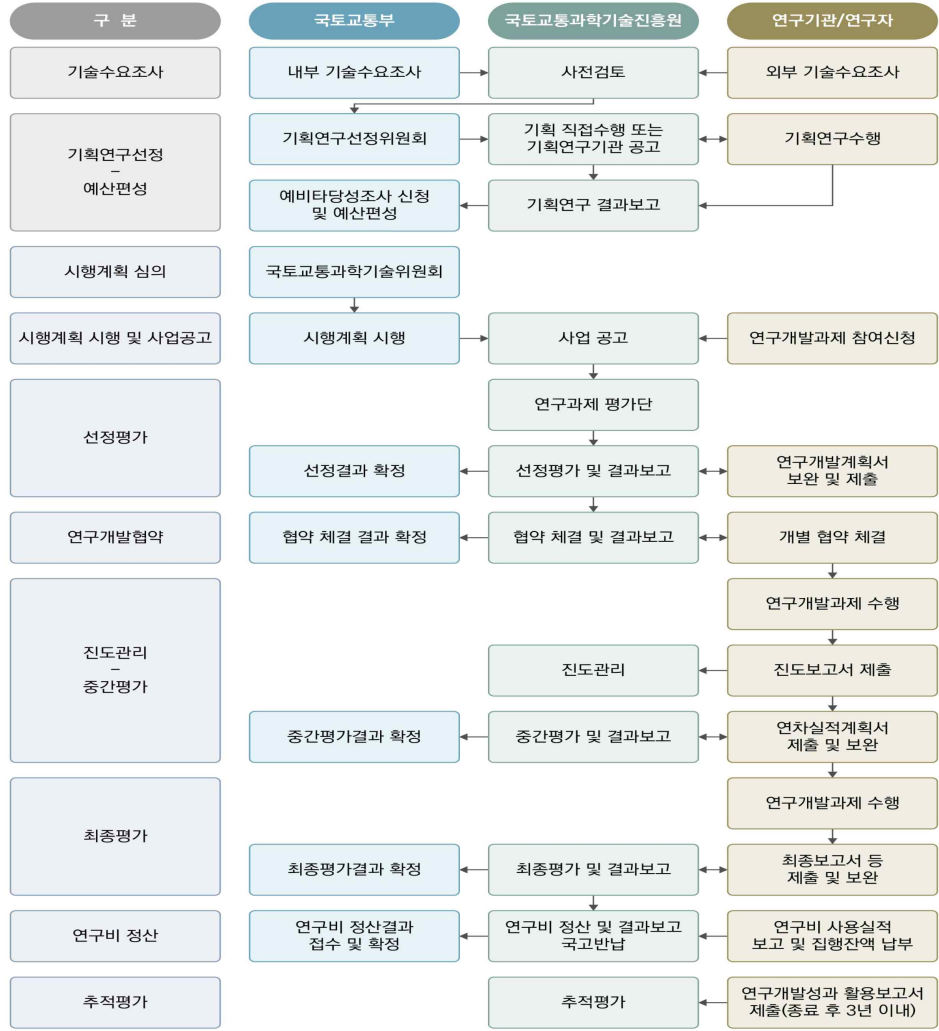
| 구 분 | 국토교통부 | 국토교통과학기술진흥원 | 연구기관/연구자 |
|---|---|---|---|
| 기술수요조사 | 내부 기술수요조사 | 사전검토 | 외부 기술수요조사 |
| 기획연구선정 – 예산편성 | 기획연구선정위원회 | 기획 직접수행 또는 기획연구기관 공고 | 기획연구수행 |
| | 예비타당성조사 신청 및 예산편성 | 기획연구 결과보고 | |
| 시행계획 심의 | 국토교통과학기술위원회 | | |
| 시행계획 시행 및 사업공고 | 시행계획 시행 | 사업 공고 | 연구개발과제 참여신청 |
| 선정평가 | | 연구과제 평가단 | |
| | 선정결과 확정 | 선정평가 및 결과보고 | 연구개발계획서 보완 및 제출 |
| 연구개발협약 | 협약 체결 결과 확정 | 협약 체결 및 결과보고 | 개별 협약 체결 |
| 진도관리 – 중간평가 | | | 연구개발과제 수행 |
| | | 진도관리 | 진도보고서 제출 |
| | 중간평가결과 확정 | 중간평가 및 결과보고 | 연차실적계획서 제출 및 보완 |
| 최종평가 | | | 연구개발과제 수행 |
| | 최종평가결과 확정 | 최종평가 및 결과보고 | 최종보고서 등 제출 및 보완 |
| 연구비 정산 | 연구비 정산결과 접수 및 확정 | 연구비 정산 및 결과보고 국고반납 | 연구비 사용실적 보고 및 집행잔액 납부 |
| 추적평가 | | 추적평가 | 연구개발성과 활용보고서 제출(종료 후 3년 이내) |